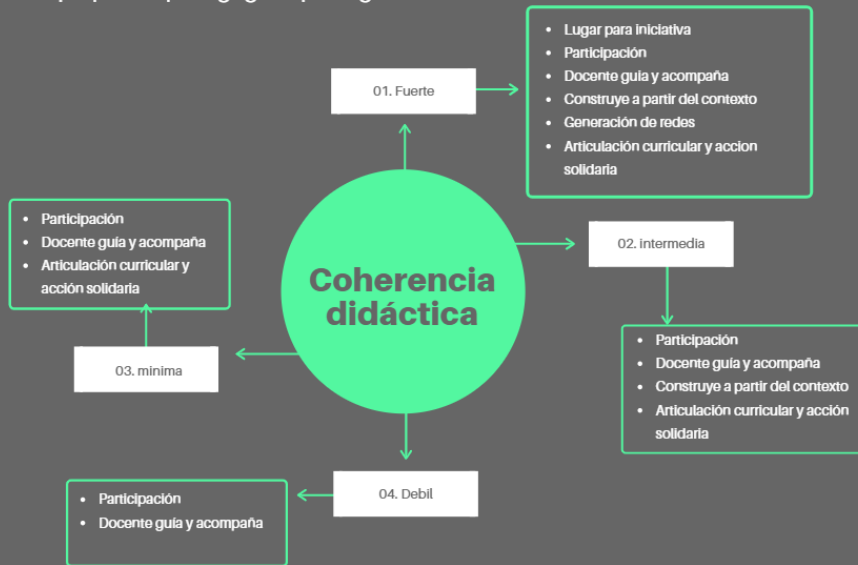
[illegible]

01. Fuerte

- Lugar para iniciativa
- Participación
- Docente guía y acompaña
- Construye a partir del contexto
- Generación de redes
- Articulación curricular y accion solidaria

Coherencia didáctica

02. intermedia

- Participación
- Docente guía y acompaña
- Construye a partir del contexto
- Articulación curricular y acción solidaria

03. minima

- Participación
- Docente guía y acompaña
- Articulación curricular y acción solidaria

04. Debil

- Participación
- Docente guía y acompaña